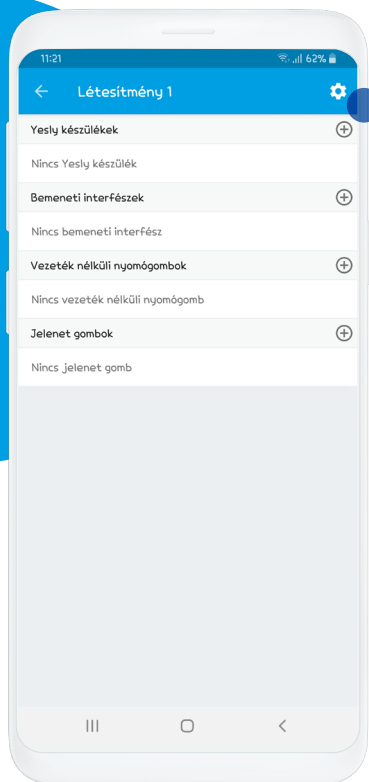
11:21 62%

Létesítmény 1

Yesly készülékek

Nincs Yesly készülék

Bemeneti interfészek

Nincs bemeneti interfész

Vezeték nélküli nyomógombok

Nincs vezeték nélküli nyomógomb

Jelenet gombok

Nincs jelenet gomb